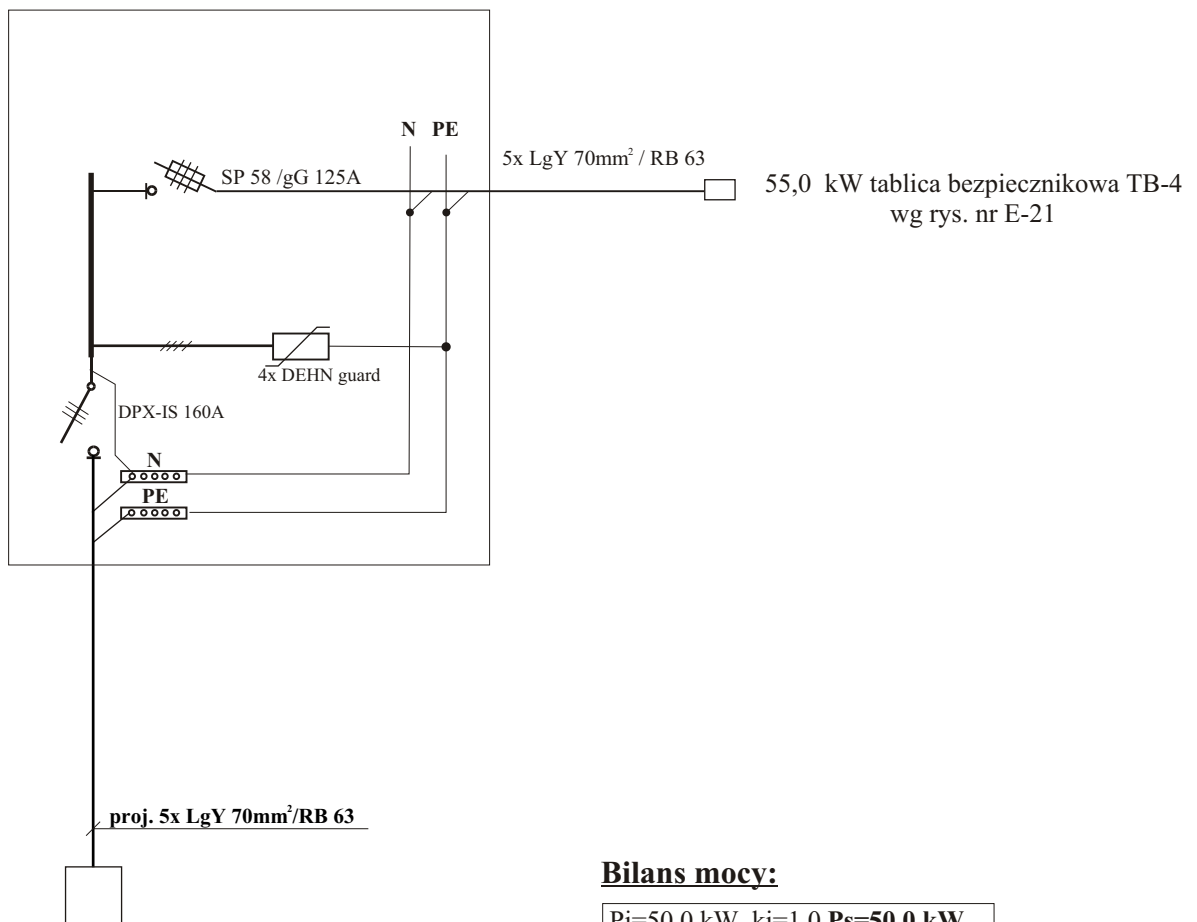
N PE

5x LgY 70mm$^2$ / RB 63

SP 58 /gG 125A

55,0 kW tablica bezpiecznikowa TB-4
wg rys. nr E-21

4x DEHN guard

DPX-IS 160A

N

PE

proj. 5x LgY 70mm$^2$/RB 63

**Bilans mocy:**

Pi=50,0 kW, ki=1,0 **Ps=50,0 kW**